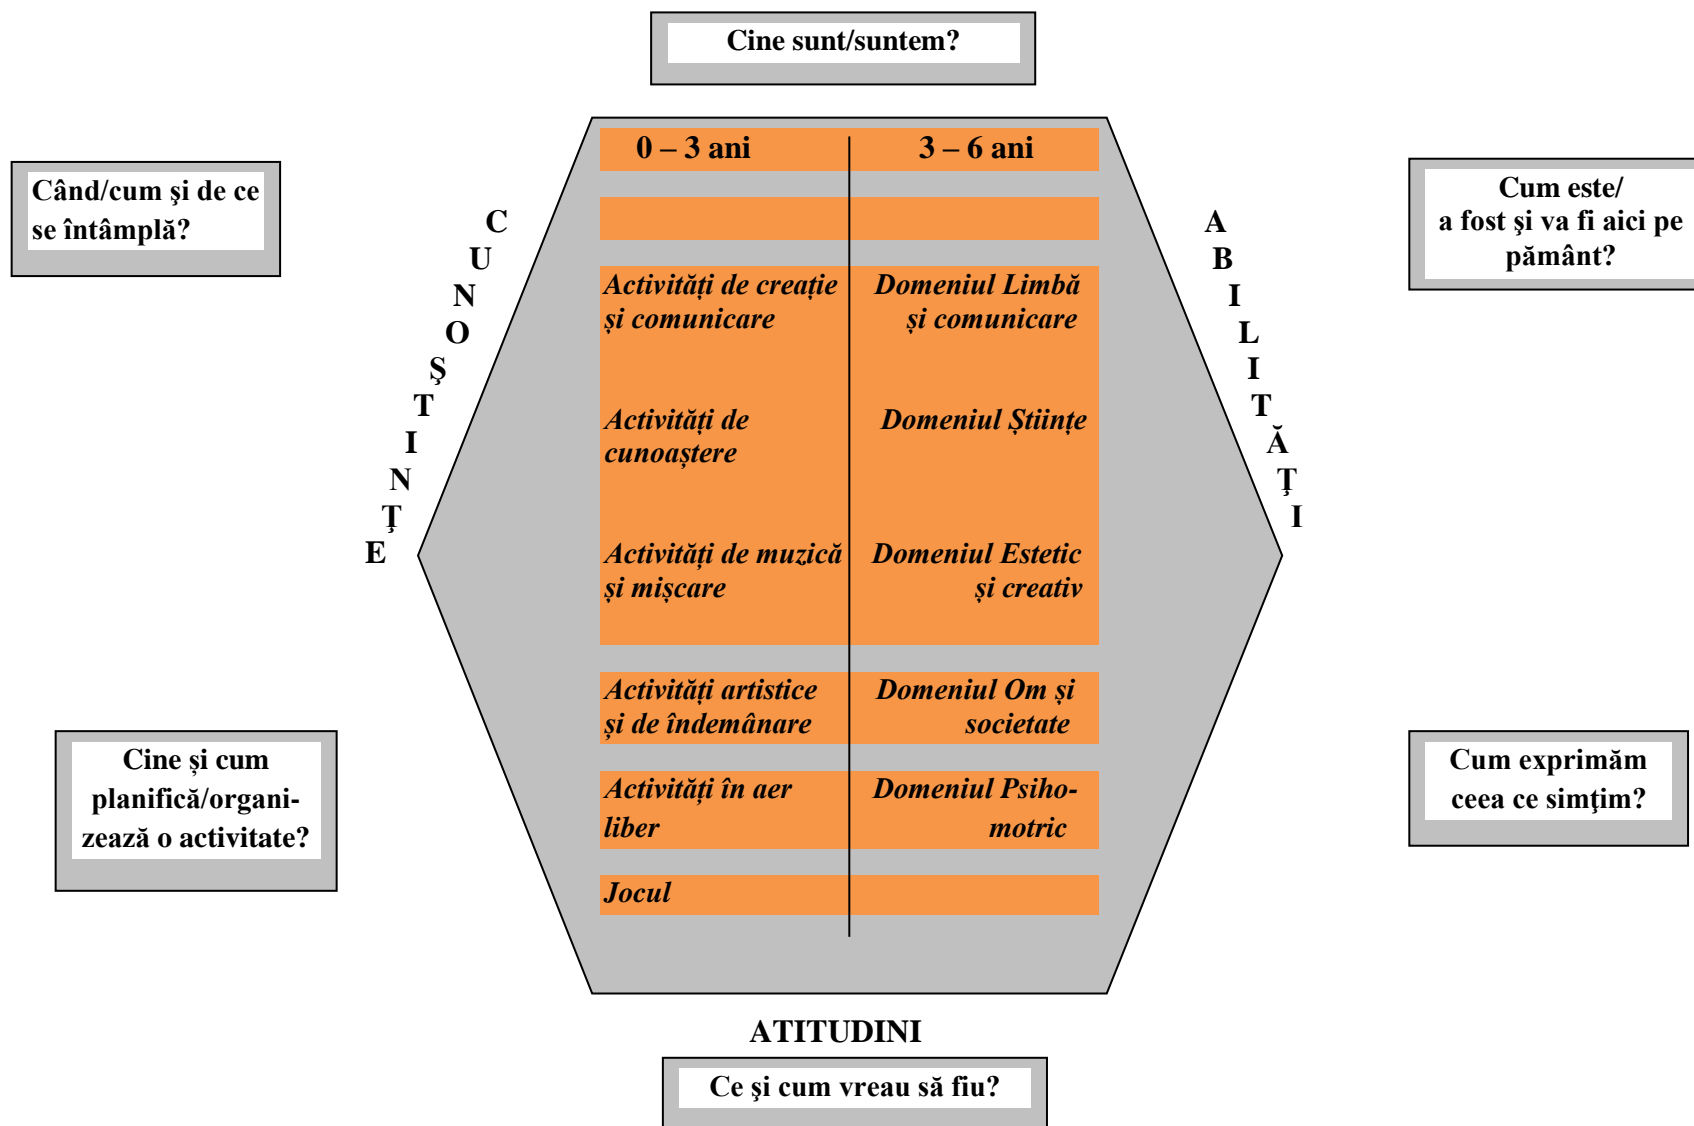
Cine sunt/suntem?

Când/cum şi de ce se întâmplă?

Cum este/ a fost şi va fi aici pe pământ?

CUNOŞTINŢE

ABILITĂŢI

| 0 – 3 ani | 3 – 6 ani |
|---|---|
| | |
| *Activități de creație și comunicare* | *Domeniul Limbă și comunicare* |
| *Activități de cunoaștere* | *Domeniul Științe* |
| *Activități de muzică și mișcare* | *Domeniul Estetic și creativ* |
| *Activități artistice și de îndemânare* | *Domeniul Om și societate* |
| *Activități în aer liber* | *Domeniul Psihomotric* |
| *Jocul* | |

Cine și cum planifică/organizează o activitate?

Cum exprimăm ceea ce simţim?

ATITUDINI

Ce şi cum vreau să fiu?